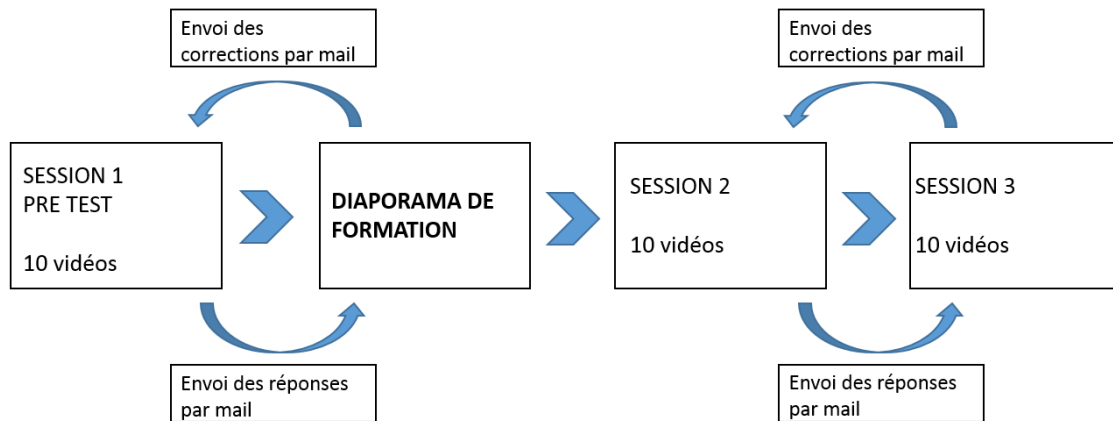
Envoi des corrections par mail

Envoi des corrections par mail

SESSION 1
PRE TEST

10 vidéos

**DIAPORAMA DE FORMATION**

SESSION 2

10 vidéos

SESSION 3

10 vidéos

Envoi des réponses par mail

Envoi des réponses par mail